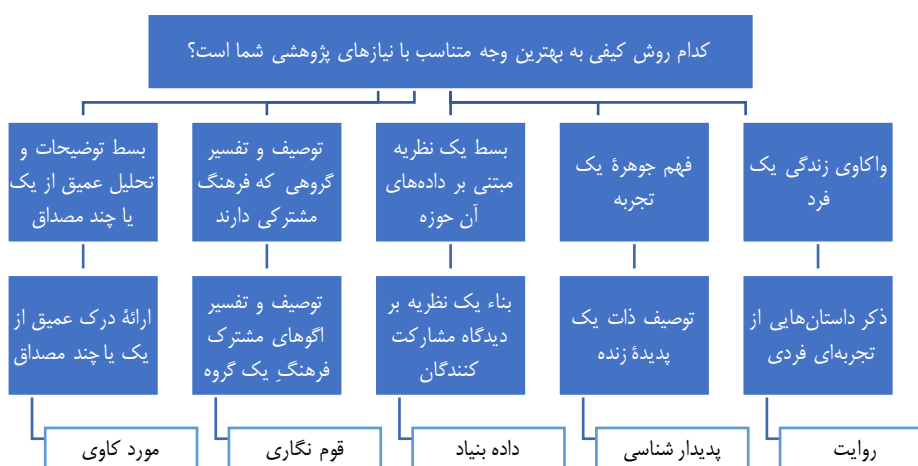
کدام روش کیفی به بهترین وجه متناسب با نیازهای پژوهشی شما است؟

واکاوی زندگی یک فرد

فهم جوهرهٔ یک تجربه

بسط یک نظریه مبتنی بر دادههای آن حوزه

توصیف و تفسیر گروهی که فرهنگ مشترکی دارند

بسط توضیحات و تحلیل عمیق از یک یا چند مصداق

ذکر داستان‌هایی از تجربه‌ای فردی

توصیف ذات یک پدیدهٔ زنده

بناء یک نظریه بر دیدگاه مشارکت کنندگان

توصیف و تفسیر اگوهای مشترک فرهنگ ِ یک گروه

ارائهٔ درک عمیق از یک یا چند مصداق

روایت

پدیدار شناسی

داده بنیاد

قوم نگاری

مورد کاوی